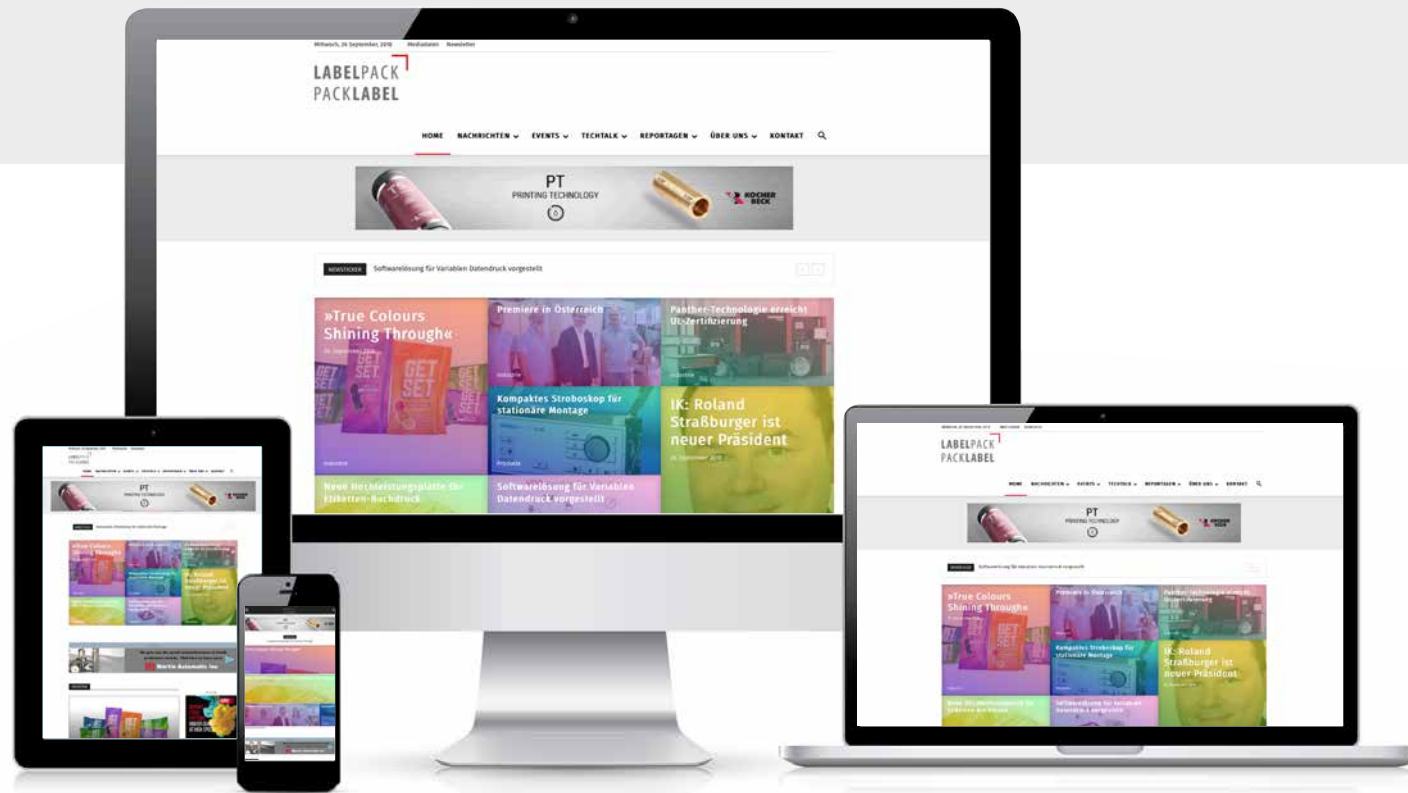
Mittwoch, 26 September, 2018 Mediadaten Newsletter

LABELPACK
PACKLABEL

HOME NACHRICHTEN EVENTS TECHTALK REPORTAGEN ÜBER UNS KONTAKT

PT
PRINTING TECHNOLOGY

KOCHER BECK

NEWSTICKER Softwarelösung für Variablen Datendruck vorgestellt

»True Colours Shining Through«

Premiere in Österreich

Panther-Technologie erreicht UL-Zertifizierung

Industrie

Kompaktes Stroboskop für stationäre Montage

Produkte

IK: Roland Straßburger ist neuer Präsident

Neue Hochleistungsplatte für Etiketten-Buchdruck

Softwarelösung für Variablen Datendruck vorgestellt

LABELPACK
PACKLABEL

HOME NACHRICHTEN EVENTS TECHTALK REPORTAGEN ÜBER UNS KONTAKT

PT
PRINTING TECHNOLOGY

»True Colours Shining Through«

Premiere in Österreich

Kompaktes Stroboskop für stationäre Montage

IK: Roland Straßburger ist neuer Präsident

Softwarelösung für Variablen Datendruck vorgestellt

Martin Automatic Inc